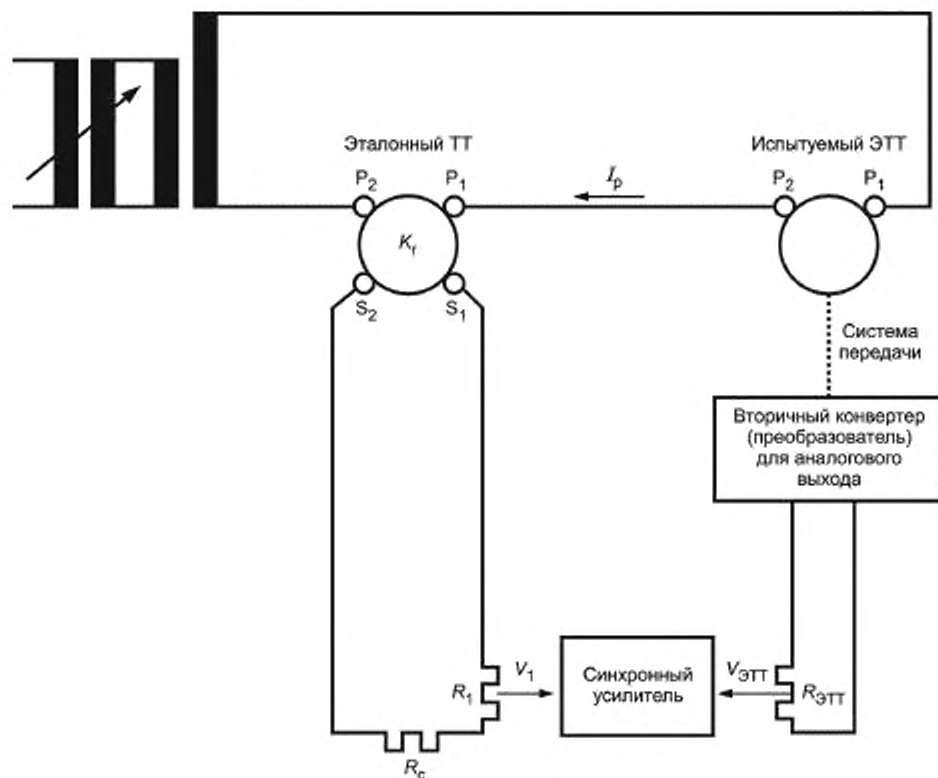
Эталонный ТТ

$P_2$ $P_1$

$I_p$

Испытуемый ЭТТ

$P_2$ $P_1$

$K_r$

$S_2$ $S_1$

Система передачи

Вторичный конвертер (преобразователь) для аналогового выхода

$V_1$

$R_1$

Синхронный усилитель

$V_{ЭТТ}$

$R_{ЭТТ}$

$R_c$